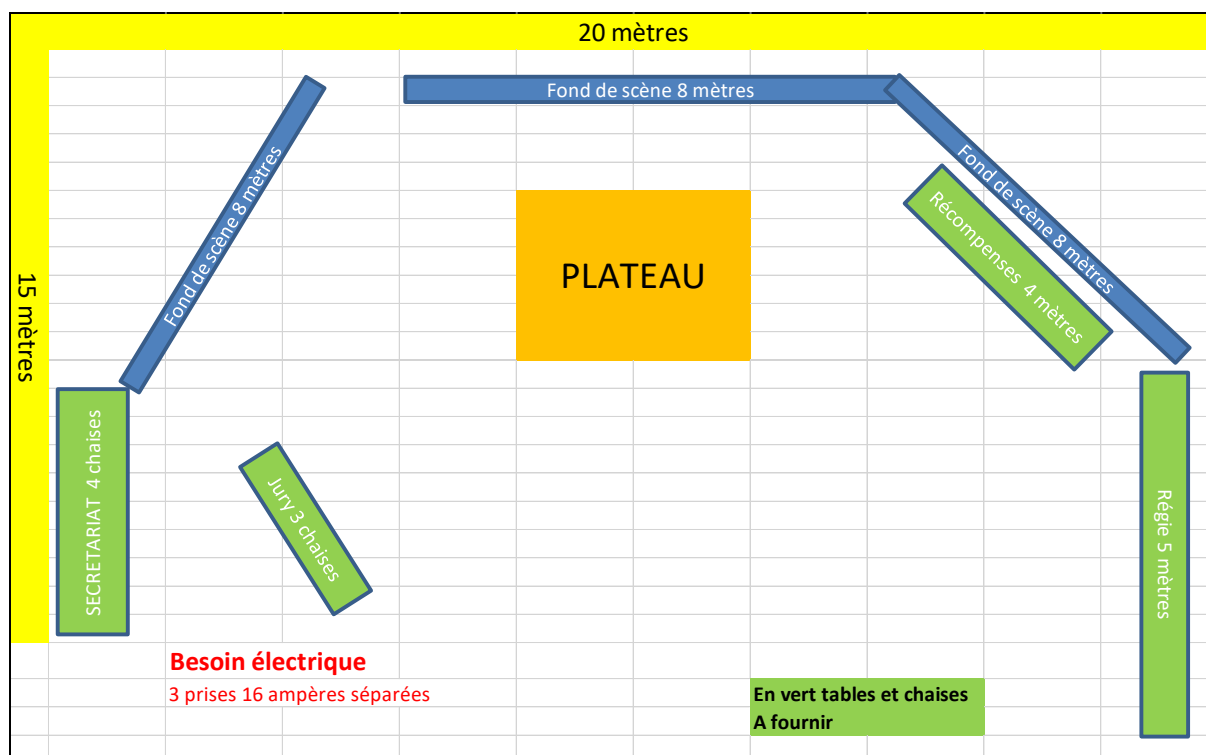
20 mètres

15 mètres

Fond de scène 8 mètres

Fond de scène 8 mètres

Fond de scène 8 mètres

PLATEAU

Récompenses 4 mètres

SECRETARIAT 4 chaises

Jury 3 chaises

Régie 5 mètres

Besoin électrique
3 prises 16 ampères séparées

En vert tables et chaises
A fournir